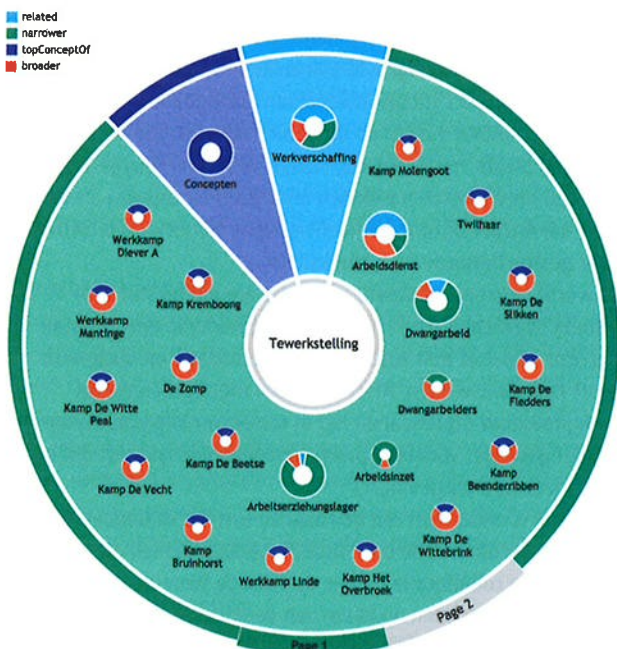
related
narrower
topConceptOf
broader

Concepten

Werkverschaffing

Kamp Molengoot

Twilhaar

Arbeidsdienst

Kamp De Slikken

Dwangarbeid

Kamp De Fledders

Dwangarbeiders

Arbeidsinzet

Kamp Beenderribben

Kamp De Wittebrink

Kamp Het Overbroek

Werkkamp Linde

Kamp Bruinhorst

Arbeitserziehungslager

Kamp De Beetse

Kamp De Vecht

Kamp De Witte Peal

De Zomp

Werkkamp Mantinge

Kamp Kremboong

Werkkamp Diever A

Tewerkstelling

Page 1

Page 2